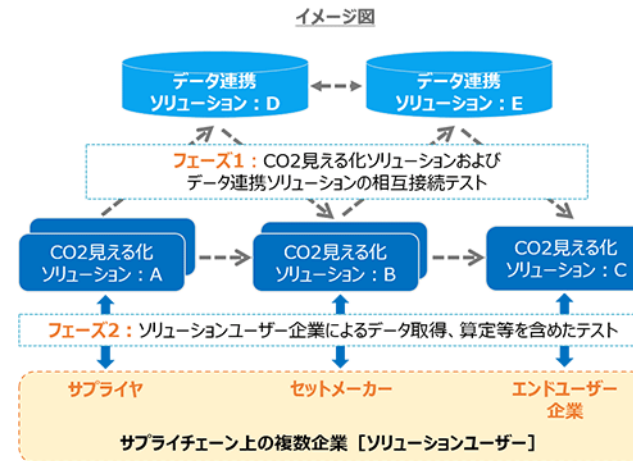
イメージ図

データ連携
ソリューション：D

データ連携
ソリューション：E

フェーズ1：CO2見える化ソリューションおよび
データ連携ソリューションの相互接続テスト

CO2見える化
ソリューション：A

CO2見える化
ソリューション：B

CO2見える化
ソリューション：C

フェーズ2：ソリューションユーザー企業によるデータ取得、算定等を含めたテスト

サプライヤ

セットメーカー

エンドユーザー
企業

サプライチェーン上の複数企業［ソリューションユーザー］